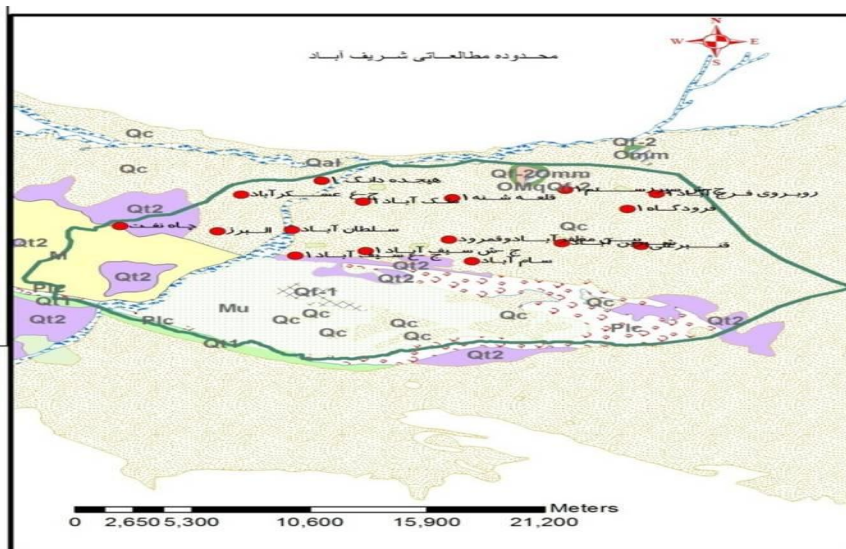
محدوده مطالعاتی شریف آباد

N
W E
S

Qc
Qc
Qal
Qt-2
Qmm
Qf-2
Qmm
QMq
Qt2
Qt2
M
Qt2
Plc
Qt1
Qt2
Plc
Qt1
Mu
Qf-1
Qc
Qc
Qc
Qc
Qc
Qt2
Qc
Qc
Plc
Qt2
Qt2

هیجده دانگ ۱
چ ع عسکرآباد
قلعه شنه ۱
لک آباد ۱
روبروی فرح آباد
دستم
فرودگاه ۱
چاه شت
البرز
سلطان آباد
ع ع شریف آباد ۱
آباد و شمرود
چ ش شریف آباد ۱
سام آباد
قنبر
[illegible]

Meters
0 2,650 5,300 10,600 15,900 21,200